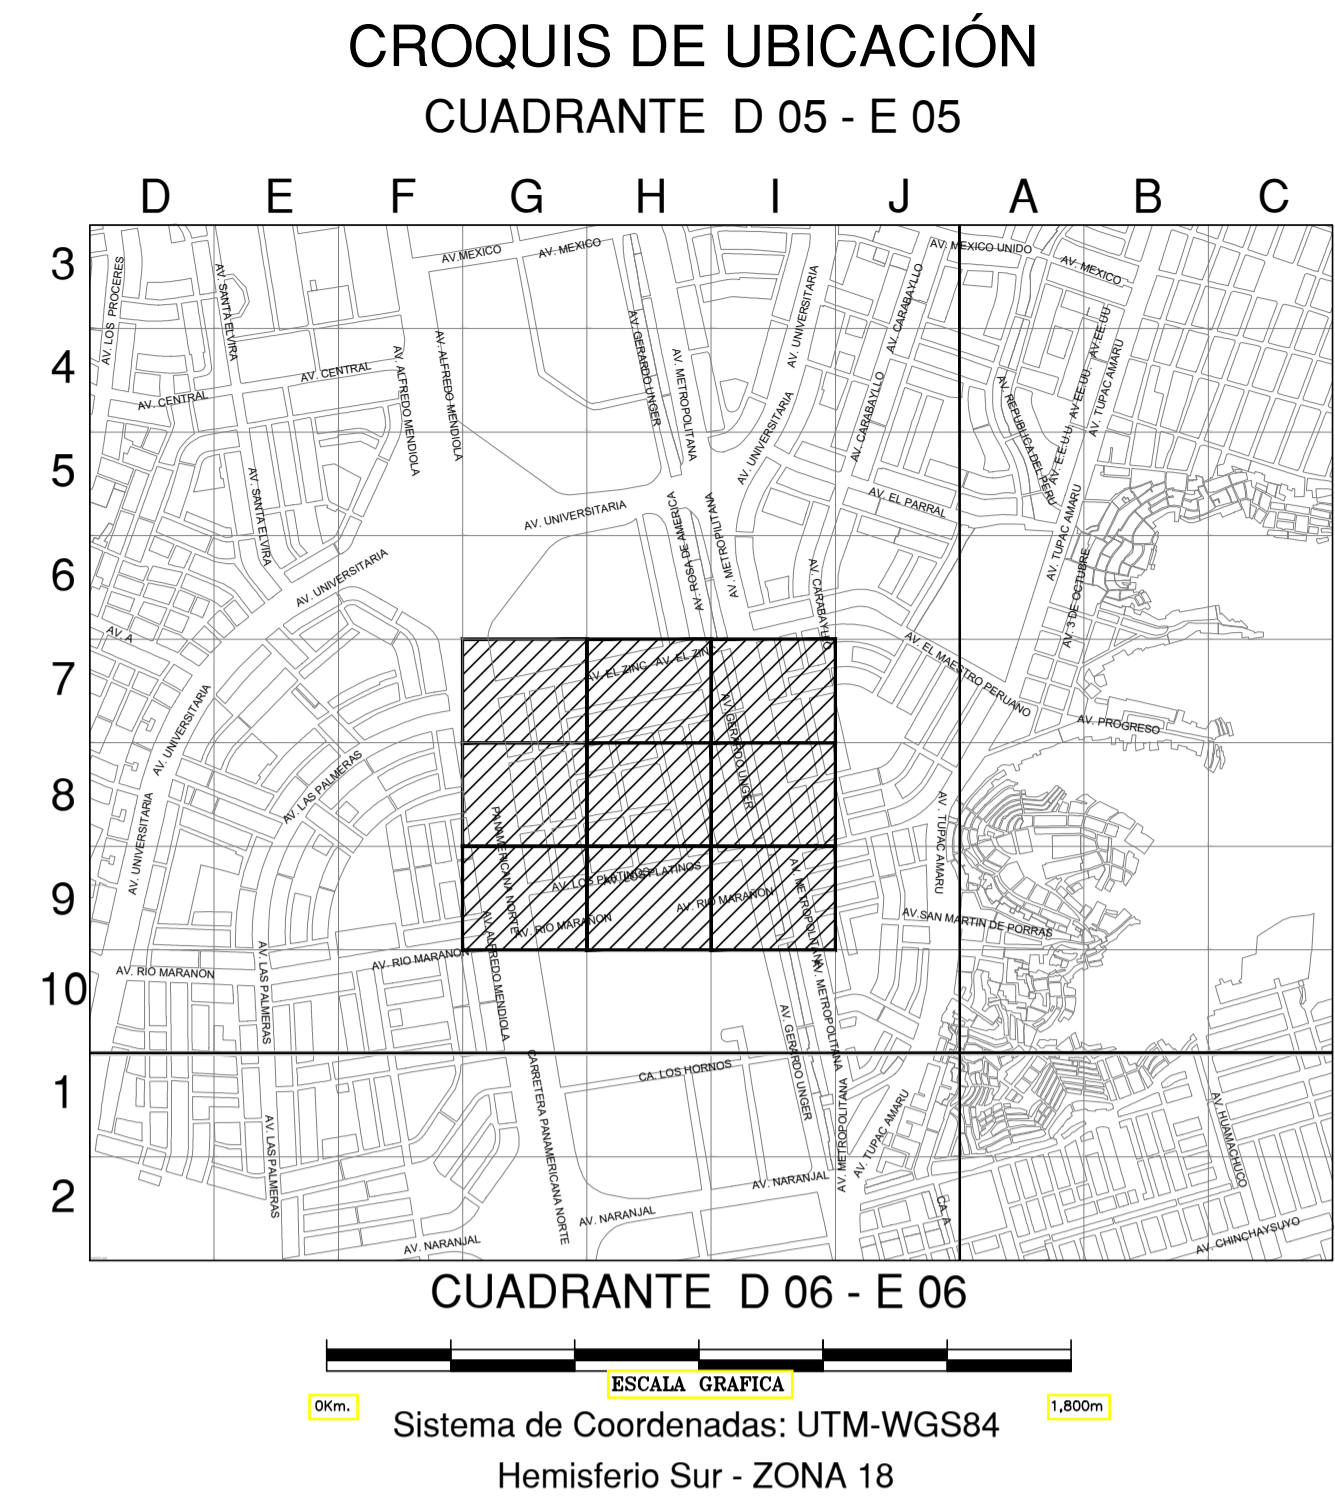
CROQUIS DE UBICACIÓN

CUADRANTE D 05 - E 05

D E F G H I J A B C

3 4 5 6 7 8 9 10 1 2

AV. MEXICO
AV. MEXICO
AV. MEXICO UNIDO
AV. MEXICO
AV. LOS PROCERES
AV. SANTA ELVIRA
AV. ALFREDO MENDIOLA
AV. ALFREDO MENDIOLA
AV. GERARDO UNGER
AV. METROPOLITANA
AV. UNIVERSITARIA
AV. CARABAYLLO
AV. EE.UU.
AV. TUPAC AMARU
AV. REPUBLICA DEL PERU
AV. E.E.U.U.
AV. CENTRAL
AV. CENTRAL
AV. UNIVERSITARIA
AV. CARABAYLLO
AV. SANTA ELVIRA
AV. EL PARRAL
AV. UNIVERSITARIA
AV. ROSA DE AMERICA
AV. METROPOLITANA
AV. TUPAC AMARU
AV. 3 DE OCTUBRE
AV. UNIVERSITARIA
AV. CARABAYLLO
AV. A
AV. EL MAESTRO PERUANO
AV. EL ZINC
AV. EL ZINC
AV. GERARDO UNGER
AV. PROGRESO
AV. UNIVERSITARIA
AV. LAS PALMERAS
PANAMERICANA NORTE
AV. TUPAC AMARU
AV. UNIVERSITARIA
AV. LOS PLATINOS
PLATINOS
AV. RIO MARAÑON
AV. METROPOLITANA
AV. SAN MARTIN DE PORRAS
AV. ALFREDO MENDIOLA
AV. RIO MARAÑON
AV. RIO MARAÑON
AV. LAS PALMERAS
AV. RIO MARAÑON
AV. METROPOLITANA
AV. GERARDO UNGER
AV. ALFREDO MENDIOLA
CARRETERA PANAMERICANA NORTE
CA. LOS HORNOS
AV. HUAMACHUCO
AV. LAS PALMERAS
AV. TUPAC AMARU
AV. METROPOLITANA
AV. NARANJAL
CA. A
AV. NARANJAL
AV. NARANJAL
AV. CHINCHAYSUYO

CUADRANTE D 06 - E 06

ESCALA GRAFICA
0Km.
1,800m
Sistema de Coordenadas: UTM-WGS84
Hemisferio Sur - ZONA 18